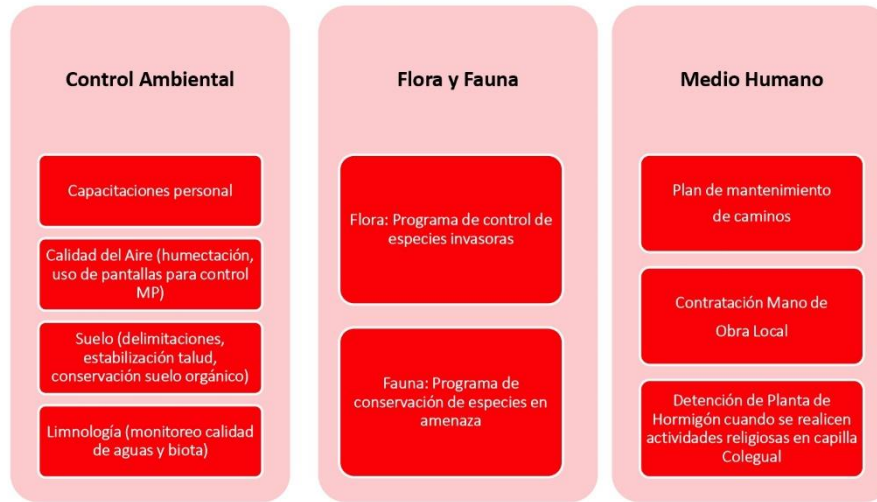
Control Ambiental

Capacitaciones personal

Calidad del Aire (humectación, uso de pantallas para control MP)

Suelo (delimitaciones, estabilización talud, conservación suelo orgánico)

Limnología (monitoreo calidad de aguas y biota)

Flora y Fauna

Flora: Programa de control de especies invasoras

Fauna: Programa de conservación de especies en amenaza

Medio Humano

Plan de mantenimiento de caminos

Contratación Mano de Obra Local

Detención de Planta de Hormigón cuando se realicen actividades religiosas en capilla Colegual